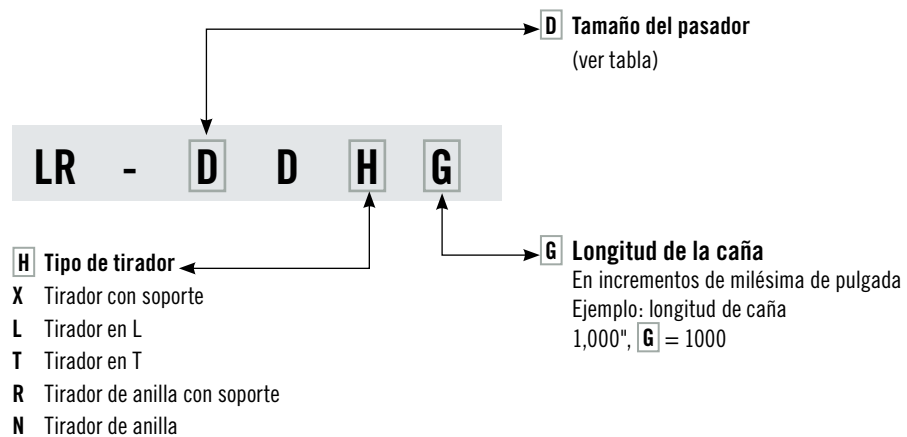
D Tamaño del pasador
(ver tabla)

LR - D D H G

H Tipo de tirador
X Tirador con soporte
L Tirador en L
T Tirador en T
R Tirador de anilla con soporte
N Tirador de anilla

G Longitud de la caña
En incrementos de milésima de pulgada
Ejemplo: longitud de caña
1,000", G = 1000